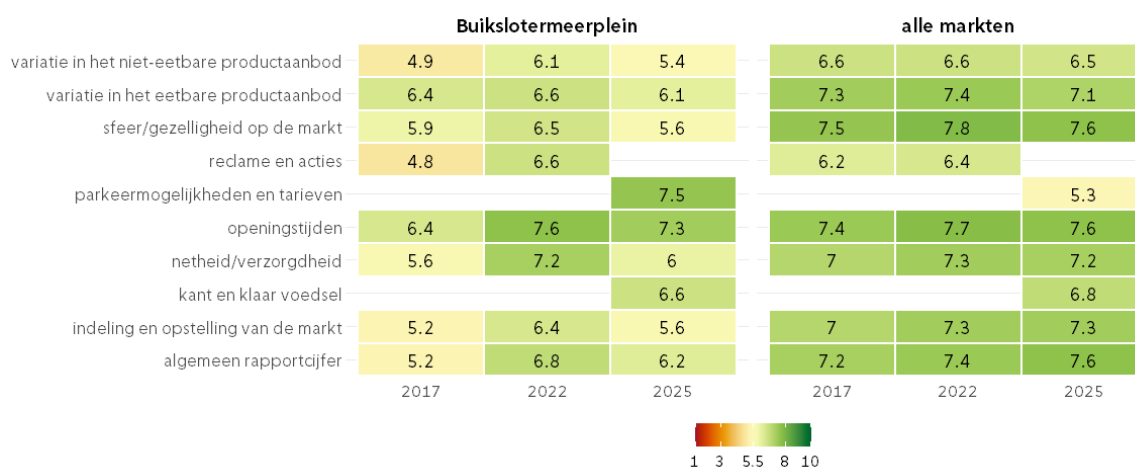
Buikslotermeerplein

alle markten

| | 2017 | 2022 | 2025 | 2017 | 2022 | 2025 |
|---|---|---|---|---|---|---|
| variatie in het niet-eetbare productaanbod | 4.9 | 6.1 | 5.4 | 6.6 | 6.6 | 6.5 |
| variatie in het eetbare productaanbod | 6.4 | 6.6 | 6.1 | 7.3 | 7.4 | 7.1 |
| sfeer/gezelligheid op de markt | 5.9 | 6.5 | 5.6 | 7.5 | 7.8 | 7.6 |
| reclame en acties | 4.8 | 6.6 | | 6.2 | 6.4 | |
| parkeermogelijkheden en tarieven | | | 7.5 | | | 5.3 |
| openingstijden | 6.4 | 7.6 | 7.3 | 7.4 | 7.7 | 7.6 |
| netheid/verzorgdheid | 5.6 | 7.2 | 6 | 7 | 7.3 | 7.2 |
| kant en klaar voedsel | | | 6.6 | | | 6.8 |
| indeling en opstelling van de markt | 5.2 | 6.4 | 5.6 | 7 | 7.3 | 7.3 |
| algemeen rapportcijfer | 5.2 | 6.8 | 6.2 | 7.2 | 7.4 | 7.6 |

1 3 5.5 8 10